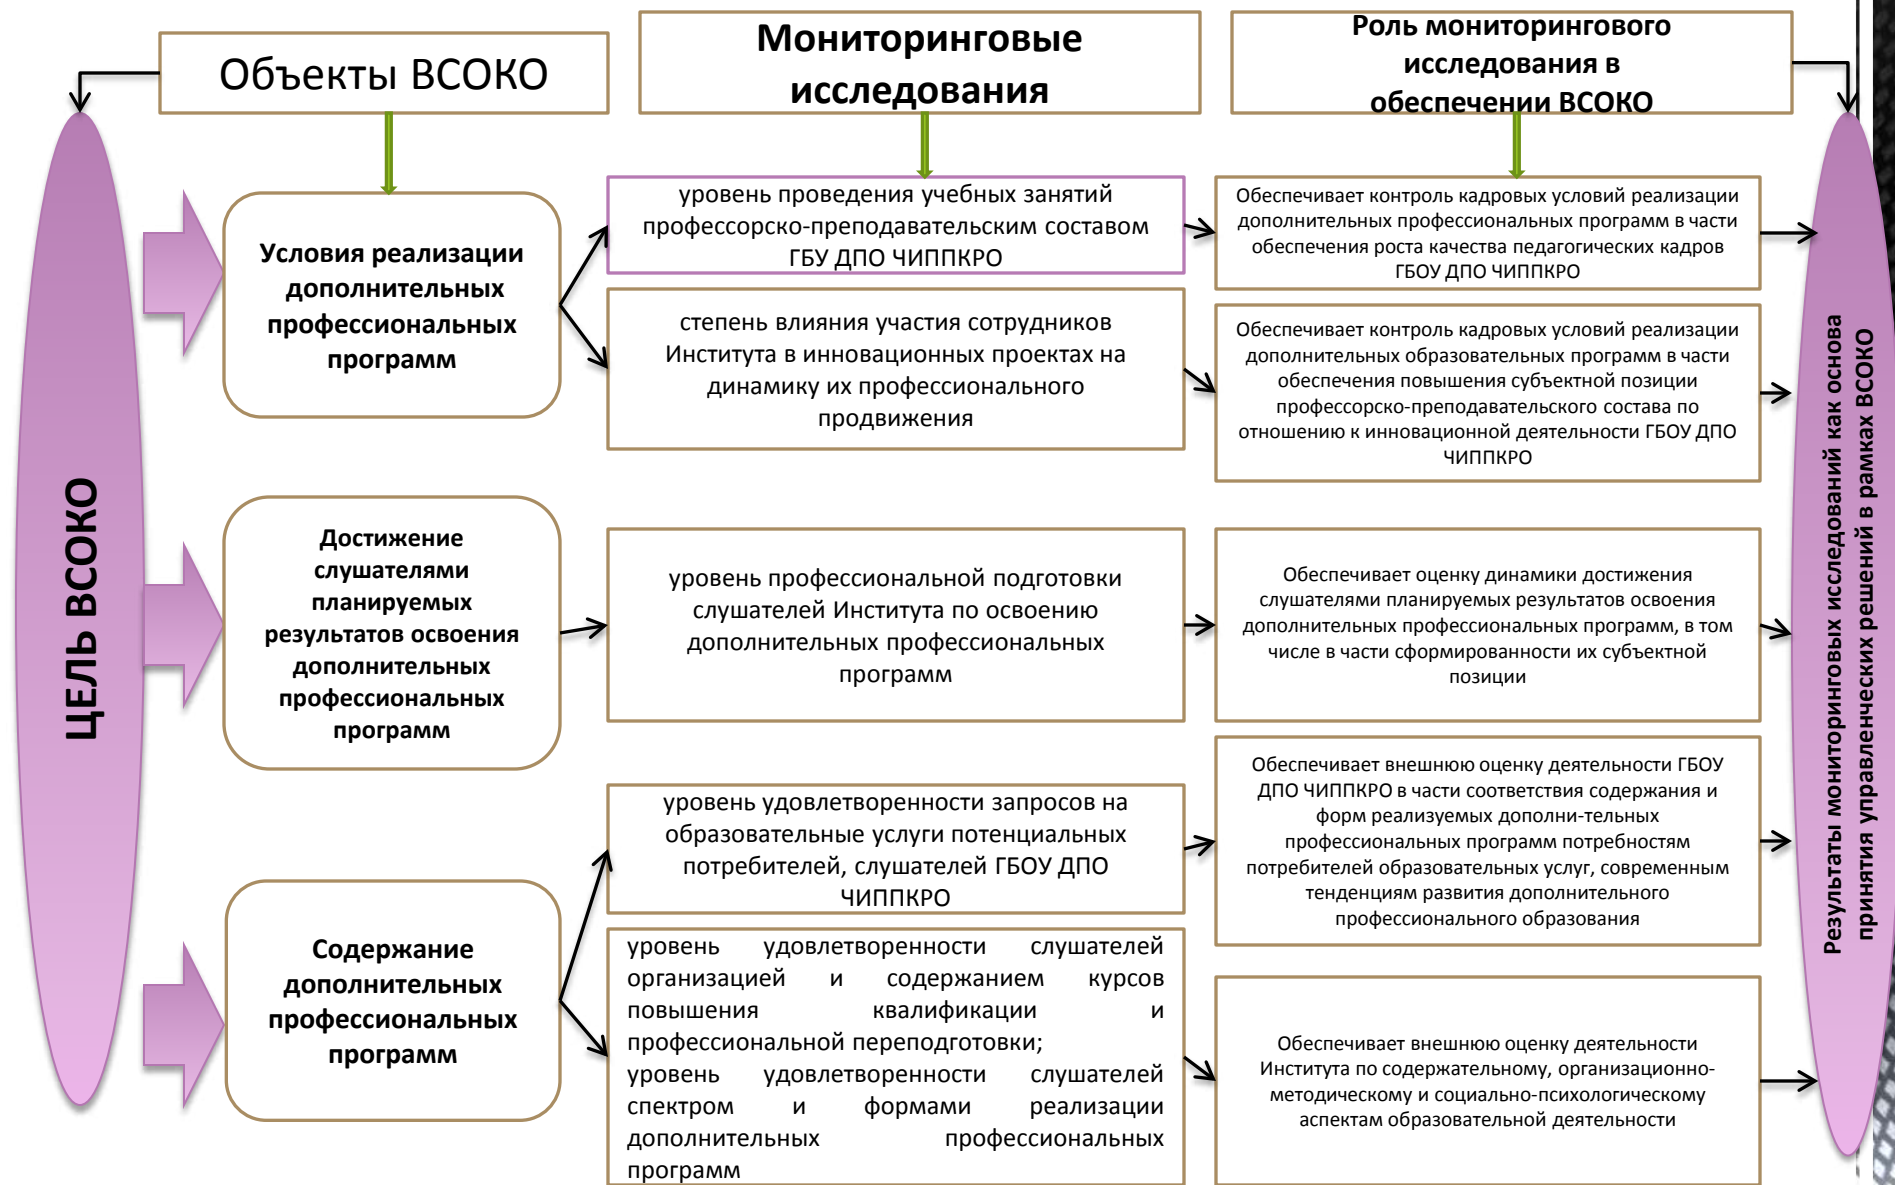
Объекты ВСОКО

Мониторинговые исследования

Роль мониторингового исследования в обеспечении ВСОКО

ЦЕЛЬ ВСОКО

Условия реализации дополнительных профессиональных программ

уровень проведения учебных занятий профессорско-преподавательским составом ГБУ ДПО ЧИППКРО

Обеспечивает контроль кадровых условий реализации дополнительных профессиональных программ в части обеспечения роста качества педагогических кадров ГБОУ ДПО ЧИППКРО

степень влияния участия сотрудников Института в инновационных проектах на динамику их профессионального продвижения

Обеспечивает контроль кадровых условий реализации дополнительных образовательных программ в части обеспечения повышения субъектной позиции профессорско-преподавательского состава по отношению к инновационной деятельности ГБОУ ДПО ЧИППКРО

Достижение слушателями планируемых результатов освоения дополнительных профессиональных программ

уровень профессиональной подготовки слушателей Института по освоению дополнительных профессиональных программ

Обеспечивает оценку динамики достижения слушателями планируемых результатов освоения дополнительных профессиональных программ, в том числе в части сформированности их субъектной позиции

уровень удовлетворенности запросов на образовательные услуги потенциальных потребителей, слушателей ГБОУ ДПО ЧИППКРО

Обеспечивает внешнюю оценку деятельности ГБОУ ДПО ЧИППКРО в части соответствия содержания и форм реализуемых дополни-тельных профессиональных программ потребностям потребителей образовательных услуг, современным тенденциям развития дополнительного профессионального образования

Содержание дополнительных профессиональных программ

уровень удовлетворенности слушателей организацией и содержанием курсов повышения квалификации и профессиональной переподготовки; уровень удовлетворенности слушателей спектром и формами реализации дополнительных профессиональных программ

Обеспечивает внешнюю оценку деятельности Института по содержательному, организационно-методическому и социально-психологическому аспектам образовательной деятельности

Результаты мониторинговых исследований как основа принятия управленческих решений в рамках ВСОКО